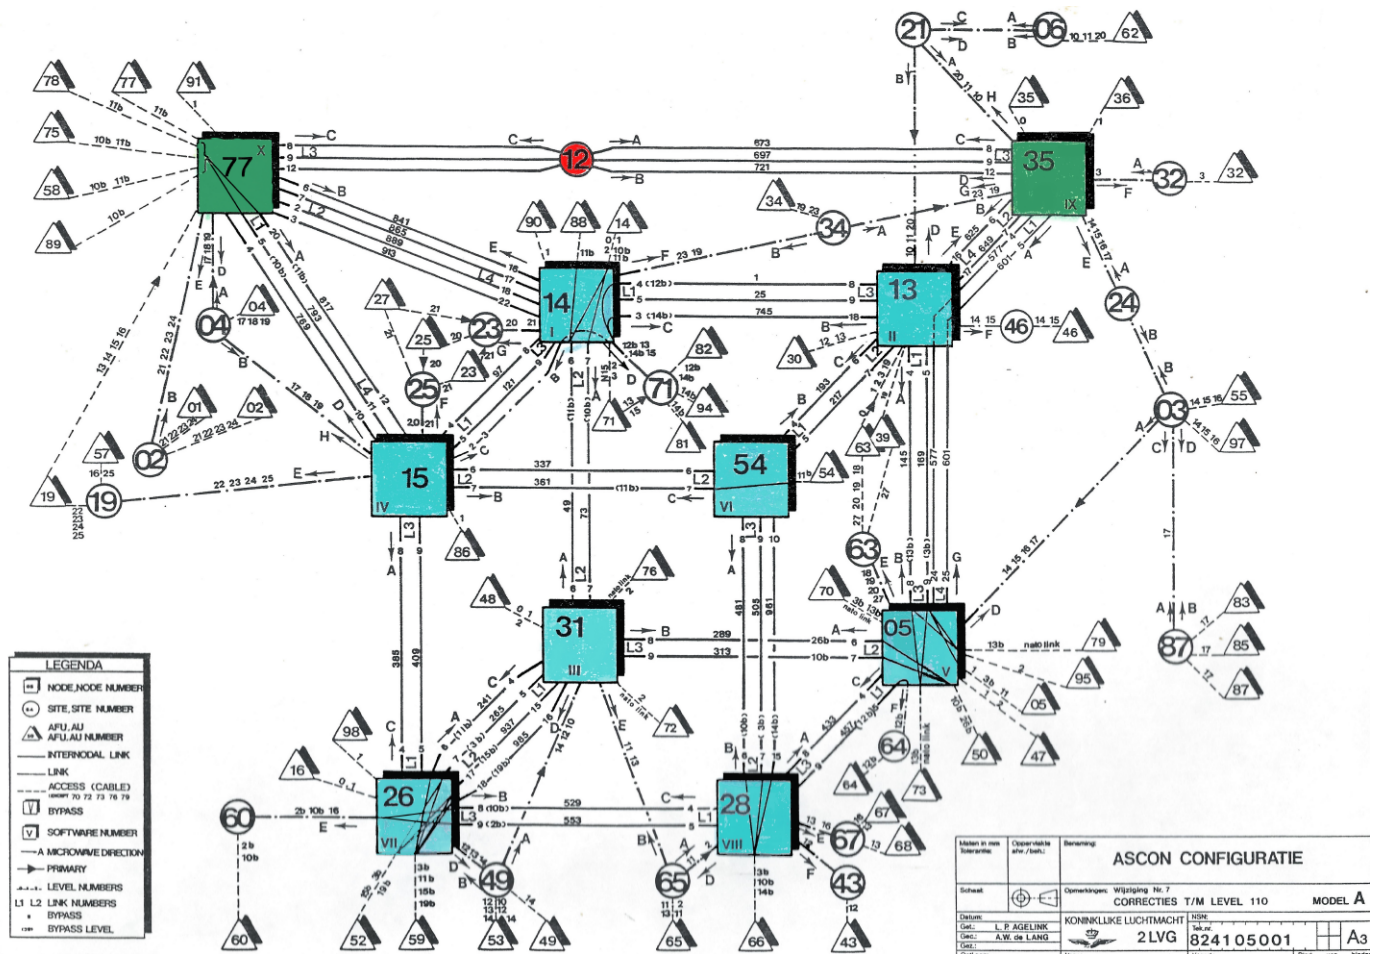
21
C
D
A
B
06
10 11 20
62
78
77
91
35
36
75
58
89
77
X
L3
C
12
A
B
C
673
697
721
35
IX
A
F
32
3
32
8
9
12
L2
B
841
865
889
913
90
88
14
34
34
A
23 19
F
E
14
I
L4
L1
4 (12b)
5
3 (14b)
C
1
25
745
8
9
18
13
II
L3
46
14 15
46
14 15
24
27
04
17 18 19
04
25
23
20
21
25
G
23
82
30
71
71
94
81
B
03
55
97
01
02
57
16 25
02
19
19
22 23 24 25
E
15
IV
L2
L3
337
361
(11b)
54
VI
L2
54
63
39
86
76
48
31
III
L3
B
289
313
26b
10b
05
V
L2
70
79
95
83
85
87
87
05
47
50
72
98
16
60
2b 10b 16
E
26
VII
L3
L1
529
553
28
VIII
L1
64
73
64
67
67
68
49
65
43
52
59
53
49
65
66
43
60
LEGENDA
NODE,NODE NUMBER
SITE,SITE NUMBER
AFU.AU
AFU.AU NUMBER
INTERNODAL LINK
LINK
ACCESS (CABLE)
BYPASS
SOFTWARE NUMBER
A MICROWAVE DIRECTION
PRIMARY
LEVEL NUMBERS
L1 L2 LINK NUMBERS
BYPASS
BYPASS LEVEL
ASCON CONFIGURATIE
CORRECTIES T/M LEVEL 110
MODEL A
KONINKLIJKE LUCHTMACHT
2LVG
8241O5001
A3
L. P. AGELINK
A.W. de LANG